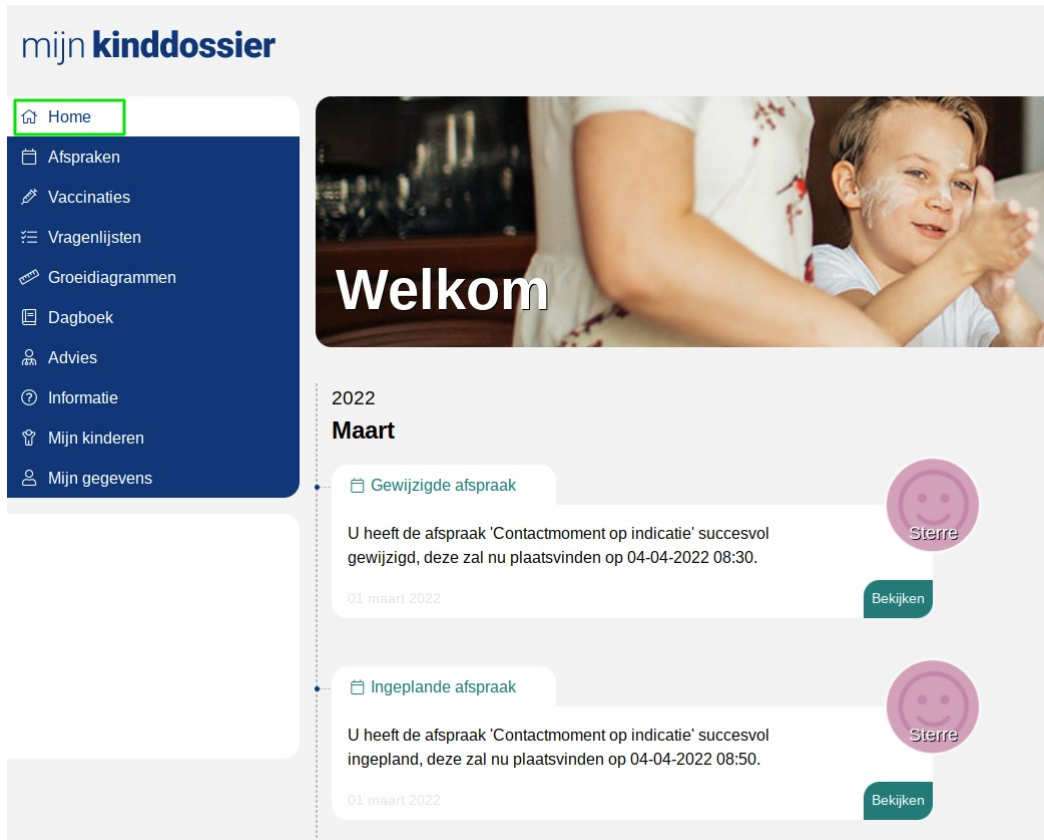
mijn kinddossier

Home
Afspraken
Vaccinaties
Vragenlijsten
Groeidiagrammen
Dagboek
Advies
Informatie
Mijn kinderen
Mijn gegevens

Welkom

2022
Maart

Gewijzigde afspraak
Sterre
U heeft de afspraak 'Contactmoment op indicatie' succesvol gewijzigd, deze zal nu plaatsvinden op 04-04-2022 08:30.
01 maart 2022
Bekijken

Ingeplande afspraak
Sterre
U heeft de afspraak 'Contactmoment op indicatie' succesvol ingepland, deze zal nu plaatsvinden op 04-04-2022 08:50.
01 maart 2022
Bekijken